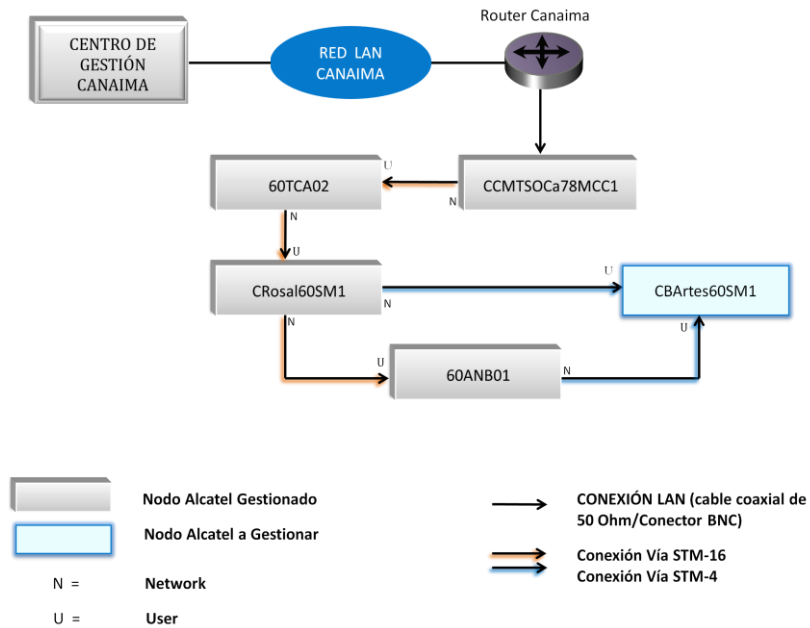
CENTRO DE GESTIÓN CANAIMA

RED LAN CANAIMA

Router Canaima

U

60TCA02

CCMTSOCa78MCC1

N

N

U

CRosal60SM1

N

U

CBArtes60SM1

N

U

U

60ANB01

N

Nodo Alcatel Gestionado

Nodo Alcatel a Gestionar

N =

Network

U =

User

CONEXIÓN LAN (cable coaxial de 50 Ohm/Conector BNC)

Conexión Vía STM-16

Conexión Vía STM-4